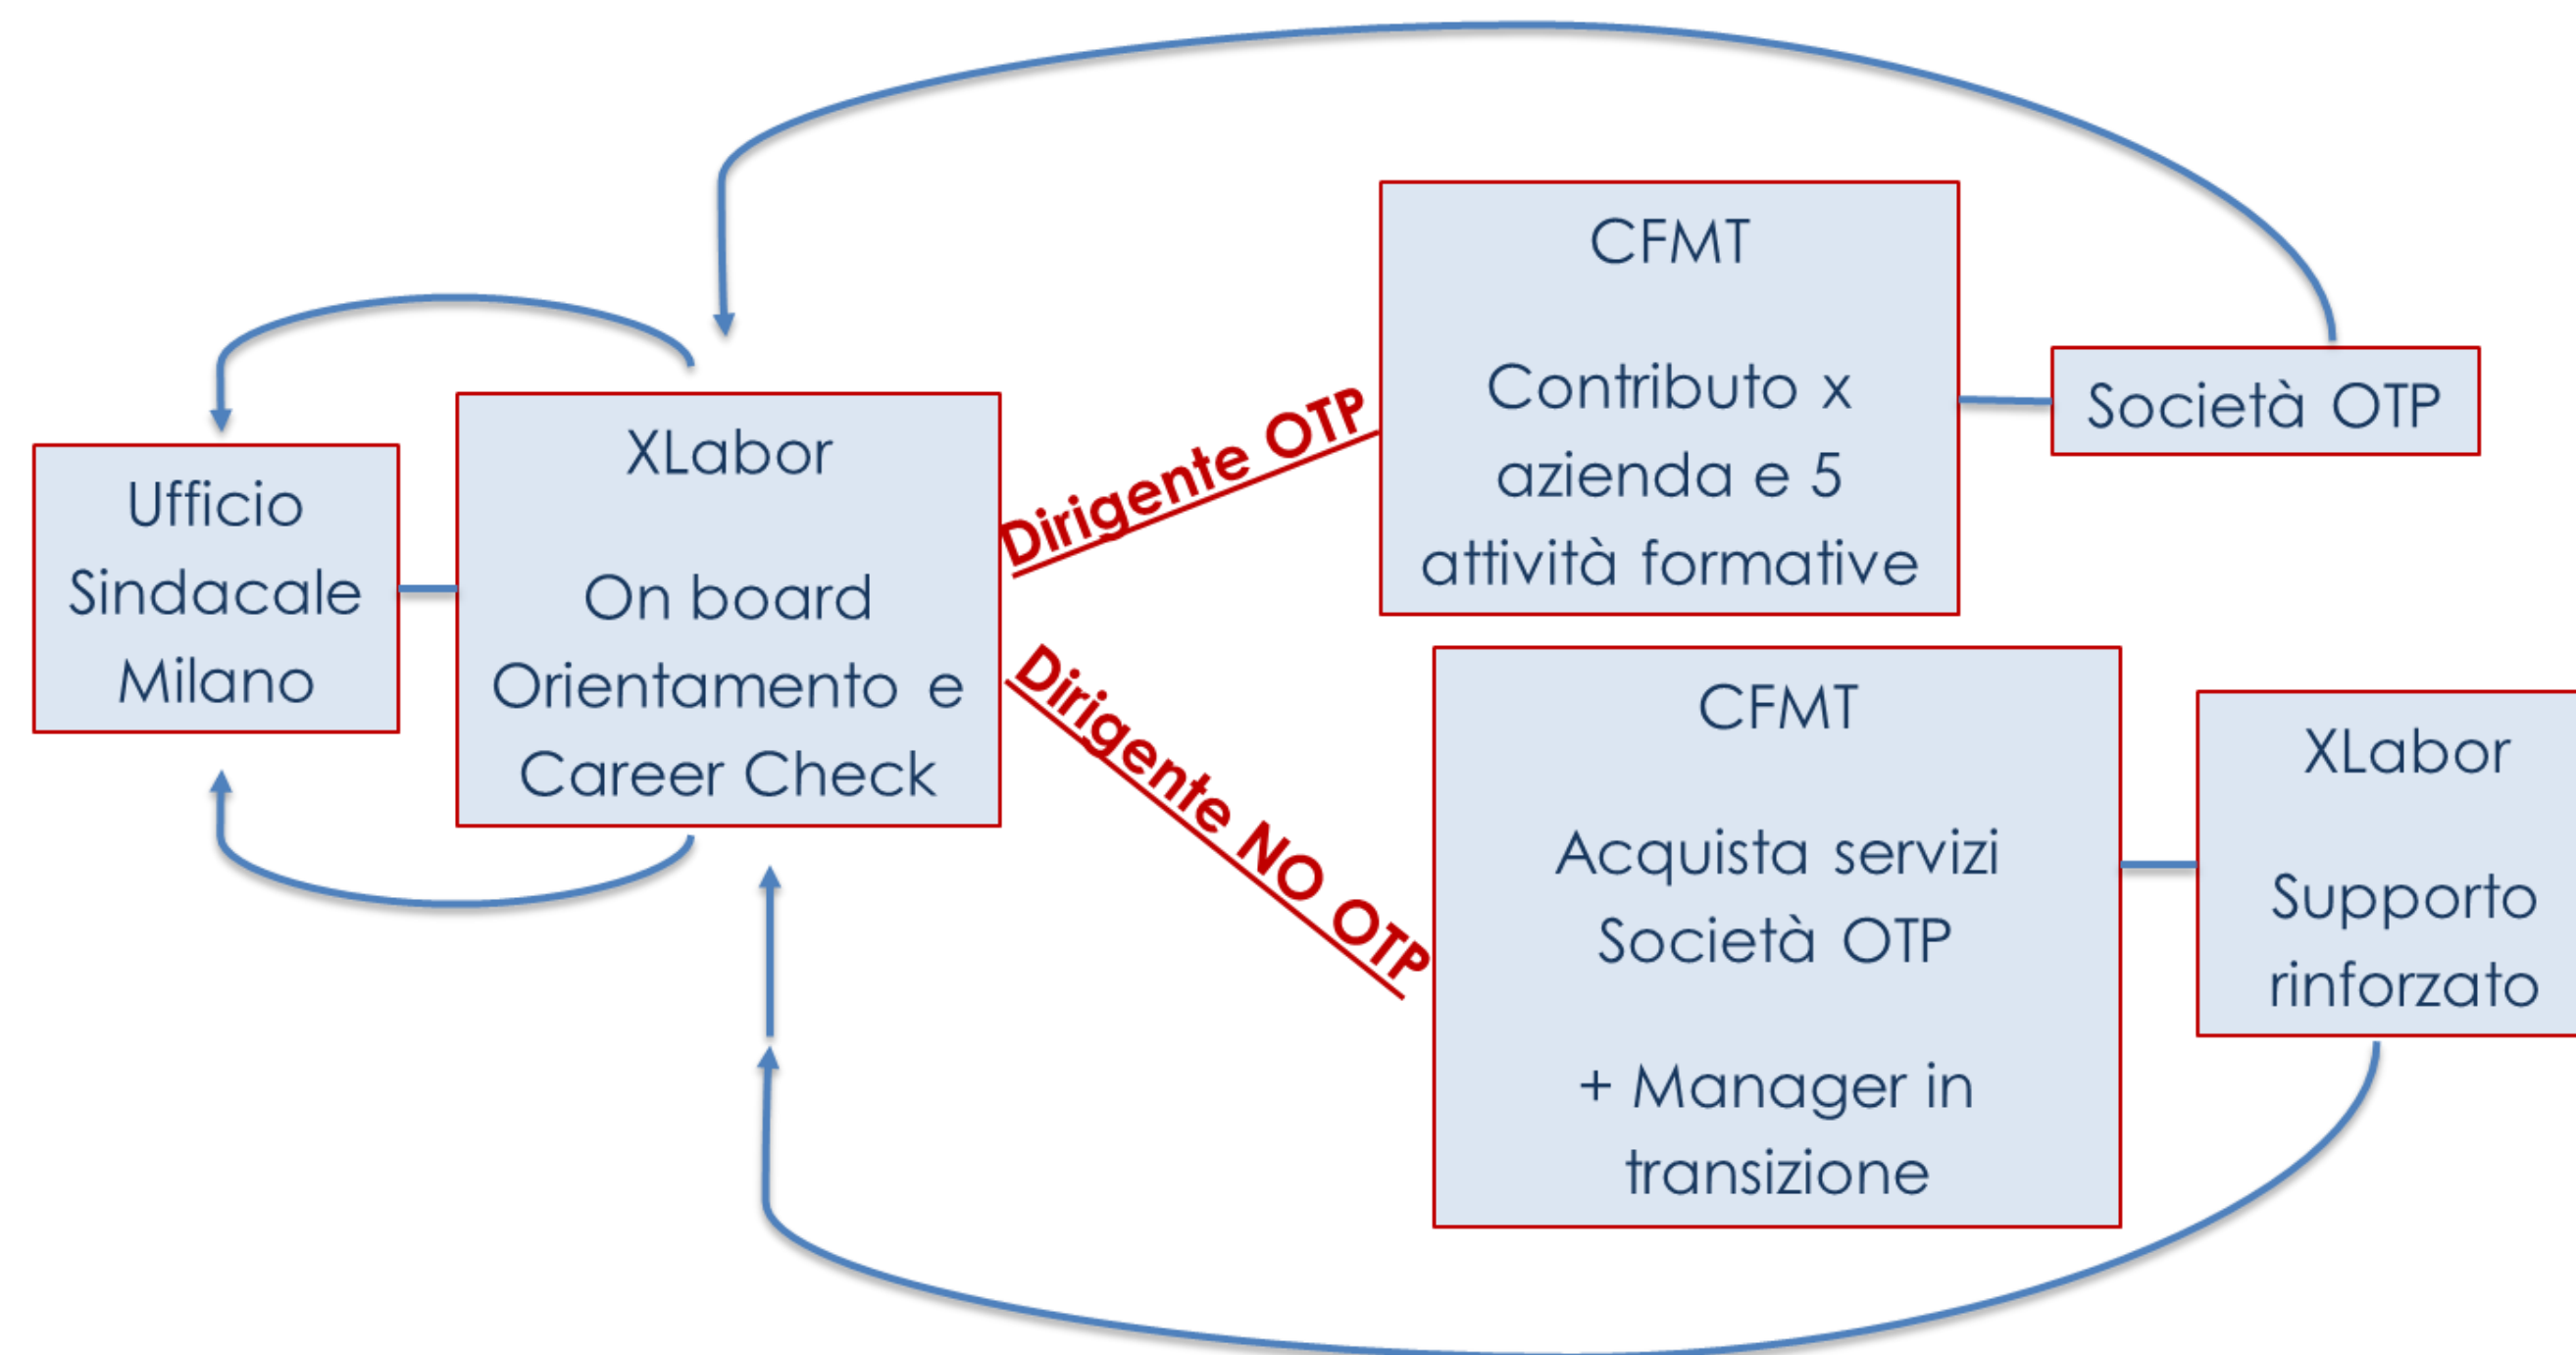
Ufficio Sindacale Milano

XLabor

On board Orientamento e Career Check

Dirigente OTP

CFMT

Contributo x azienda e 5 attività formative

Società OTP

Dirigente NO OTP

CFMT

Acquista servizi Società OTP

+ Manager in transizione

XLabor

Supporto rinforzato